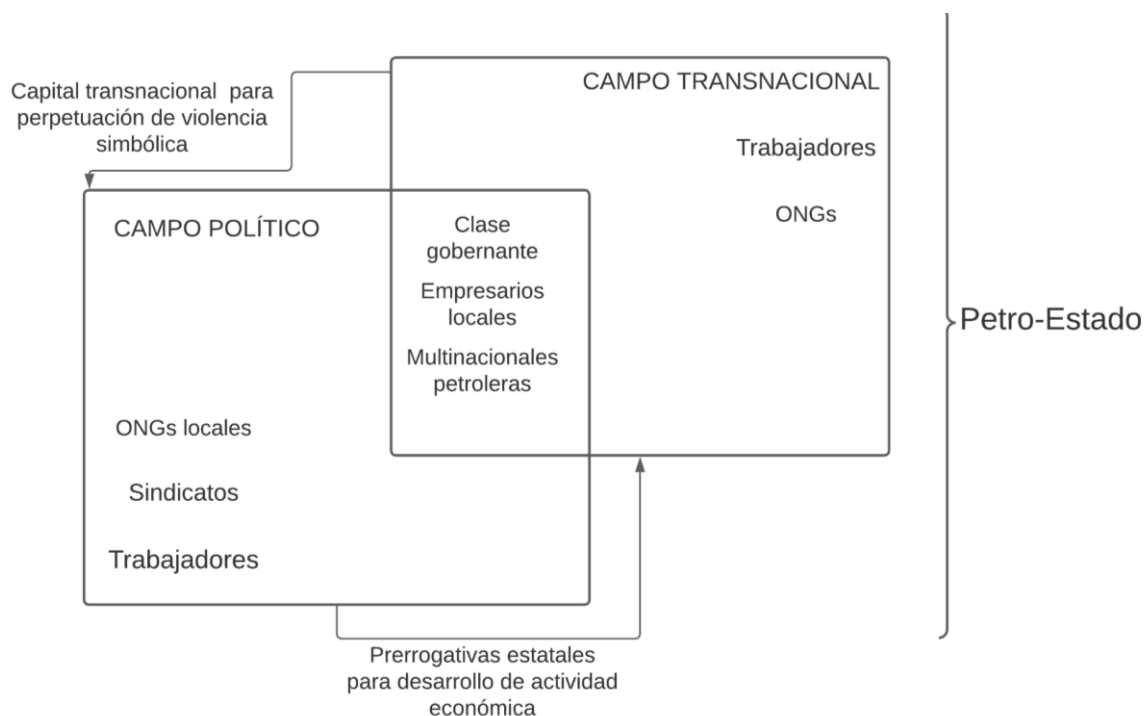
Capital transnacional para perpetuación de violencia simbólica

CAMPO TRANSNACIONAL

Trabajadores

ONGs

CAMPO POLÍTICO

Clase gobernante

Empresarios locales

Multinacionales petroleras

ONGs locales

Sindicatos

Trabajadores

Petro-Estado

Prerrogativas estatales para desarrollo de actividad económica